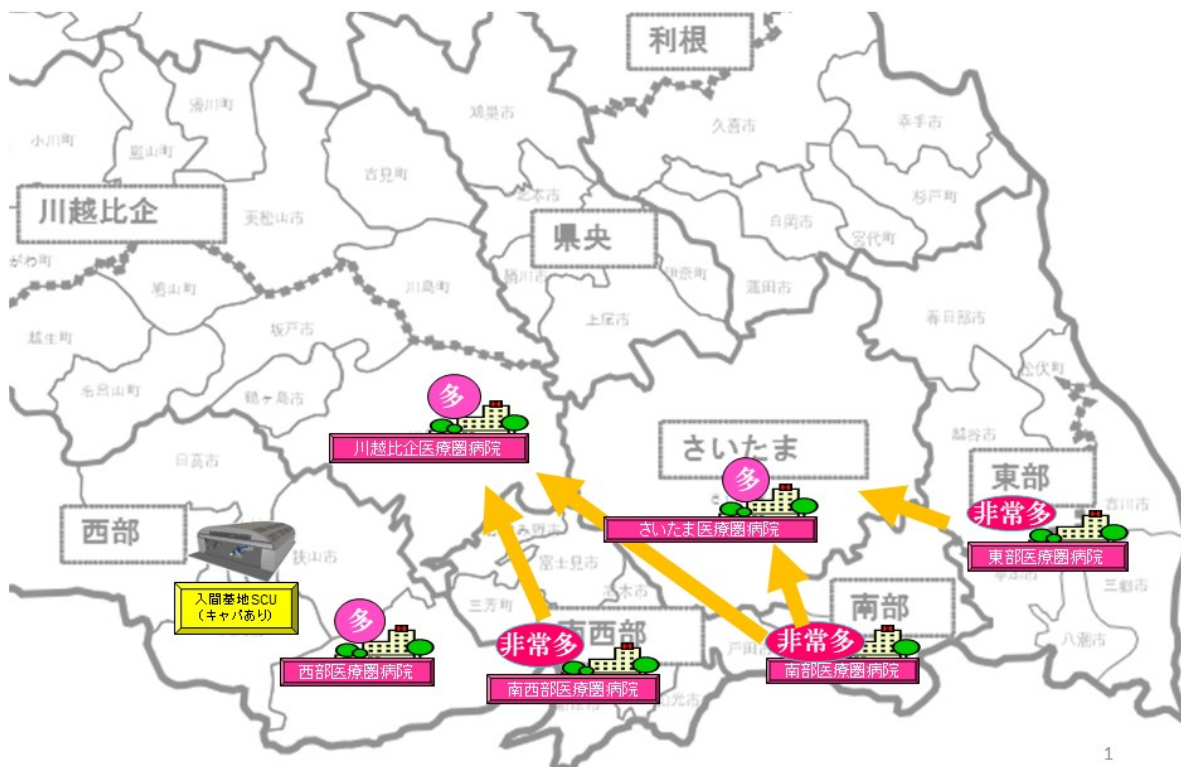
利根

湯川町

小川町

嵐山町

鴻巣市

久喜市

幸手市

吉見町

北本市

川越比企

東松山市

白岡市

杉戸町

県央

宮代町

桶川市

伊奈町

鳩山町

川島町

蓮田市

越生町

坂戸市

上尾市

春日部市

毛呂山町

鶴ヶ島市

松伏町

多

川越比企医療圏病院

越谷市

さいたま

日高市

東部

多

非常多

西部

さいたま医療圏病院

東部医療圏病院

狭山市

富士見市

吉川市

入間基地SCU
（キャパあり）

三芳町

南西部

南部

三郷市

多

非常多

非常多

戸田市

八潮市

西部医療圏病院

南西部医療圏病院

南部医療圏病院

1